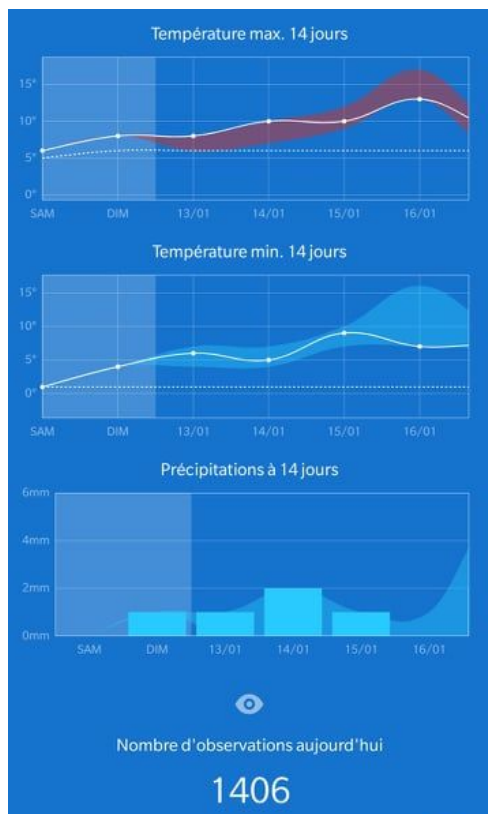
Température max. 14 jours

15°
10°
5°
0°
SAM
DIM
13/01
14/01
15/01
16/01

Température min. 14 jours

15°
10°
5°
0°
SAM
DIM
13/01
14/01
15/01
16/01

Précipitations à 14 jours

6mm
4mm
2mm
0mm
SAM
DIM
13/01
14/01
15/01
16/01

Nombre d'observations aujourd'hui

1406